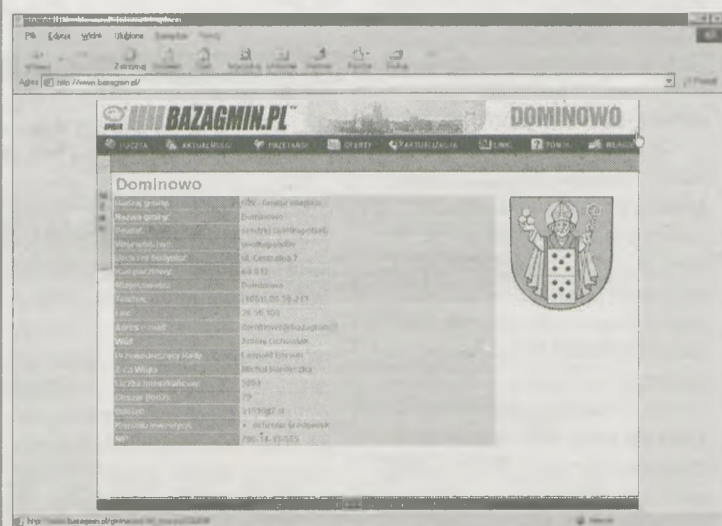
Plik Edycja Widok Ulubione Narzędzia Pomoc

Adres http://www.bazagmin.pl/

BAZAGMIN.PL

DOMINOWO

POCZTA AKTUALNOŚCI PRZETARGI OFERTY AKTUALIZACJA LINKI POMOC

Dominowo

| Status gminy | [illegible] |
|---|---|
| Nazwa gminy | Dominowo |
| Powiat | średzki (wielkopolski) |
| Województwo | wielkopolskie |
| Adres urzędu | ul. Centralna 7 |
| Kod pocztowy | 63-012 |
| Miejscowość | Dominowo |
| Telefon | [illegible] |
| Fax | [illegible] |
| Adres e-mail | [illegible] |
| Wójt | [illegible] |
| Przewodniczący Rady | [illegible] |
| Z-ca Wójta | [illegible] |
| Liczba mieszkańców | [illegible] |
| Obszar (km2) | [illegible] |
| Budżet | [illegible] |
| Walory inwestycyjne | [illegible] |
| NIP | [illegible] |

http://www.bazagmin.pl/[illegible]